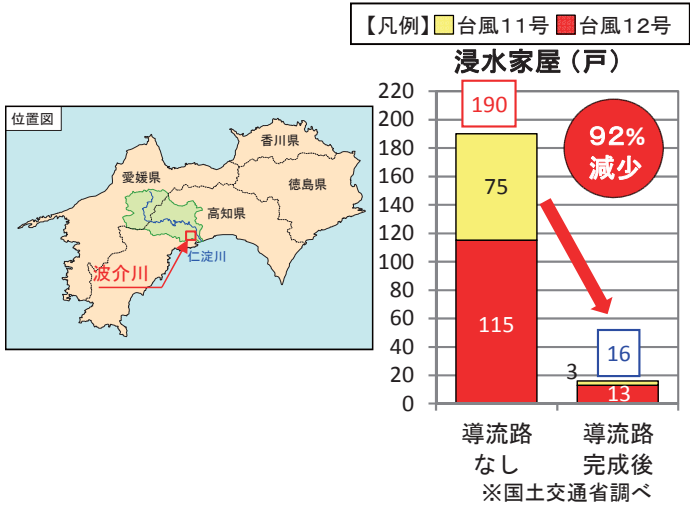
【凡例】台風11号 台風12号

浸水家屋（戸）

位置図

香川県
愛媛県
徳島県
高知県
仁淀川
波介川

220
200
180
160
140
120
100
80
60
40
20
0

190
75
115

92%
減少

16
3
13

導流路なし
導流路完成後

※国土交通省調べ